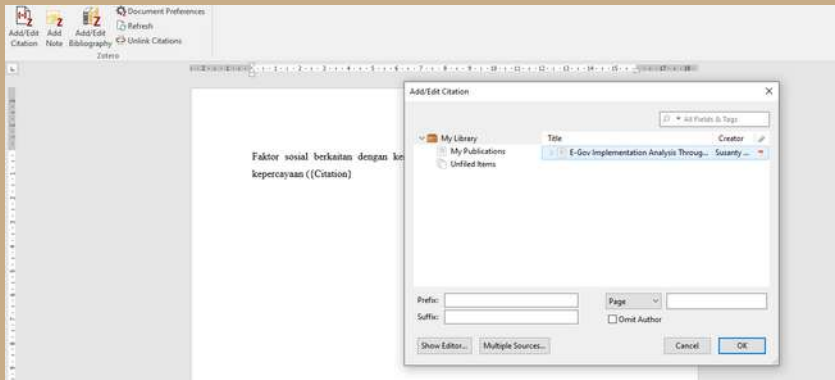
Add/Edit Citation
Add Note
Add/Edit Bibliography
Document Preferences
Refresh
Unlink Citations
Zotero

Faktor sosial berkaitan dengan ke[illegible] kepercayaan ({Citation}

Add/Edit Citation

All Fields & Tags

My Library
My Publications
Unfiled Items

| Title | Creator |
|---|---|
| E-Gov Implementation Analysis Throug... | Susanty ... |

Prefix:
Suffix:
Page
Omit Author
Show Editor...
Multiple Sources...
Cancel
OK